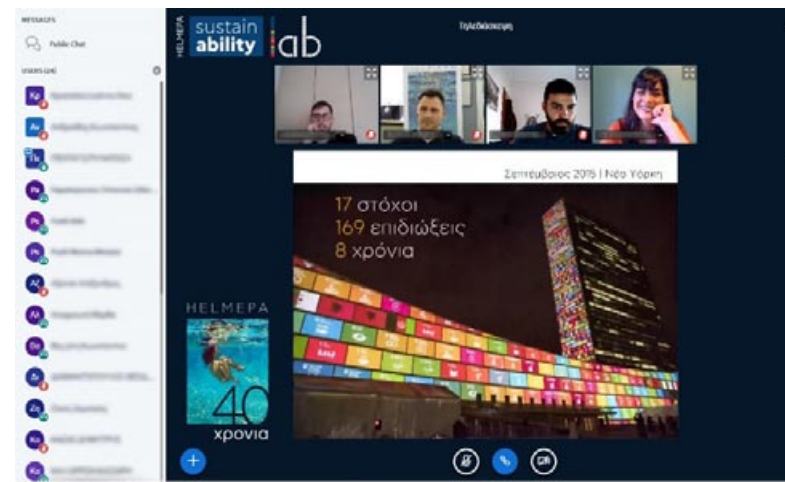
MESSAGES

Public Chat

USERS (24)

Κε
Αν
Πα
Πα
Πα
Πα
Αλ
Αλ
Δα
Δι
Ζω
Κα
Κο

HELMEPA

sustain ability lab

Τηλεδιάσκεψη

Σεπτέμβριος 2015 | Νέα Υόρκη

17 στόχοι
169 επιδιώξεις
8 χρόνια

HELMEPA
40
χρόνια